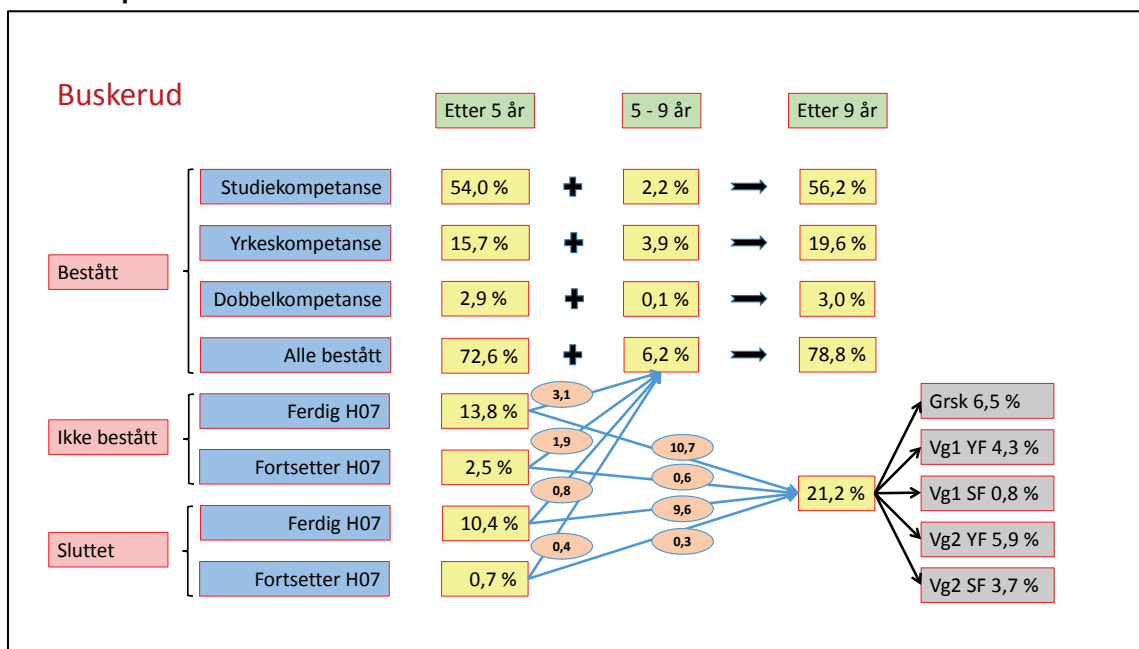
Buskerud

Etter 5 år | 5 - 9 år | Etter 9 år

Bestått
Studiekompetanse 54,0 % + 2,2 % → 56,2 %
Yrkeskompetanse 15,7 % + 3,9 % → 19,6 %
Dobbelkompetanse 2,9 % + 0,1 % → 3,0 %
Alle bestått 72,6 % + 6,2 % → 78,8 %

Ikke bestått
Ferdig H07 13,8 %
Fortsetter H07 2,5 %

Sluttet
Ferdig H07 10,4 %
Fortsetter H07 0,7 %

3,1
1,9
0,8
0,4
10,7
0,6
9,6
0,3

21,2 %

Grsk 6,5 %
Vg1 YF 4,3 %
Vg1 SF 0,8 %
Vg2 YF 5,9 %
Vg2 SF 3,7 %